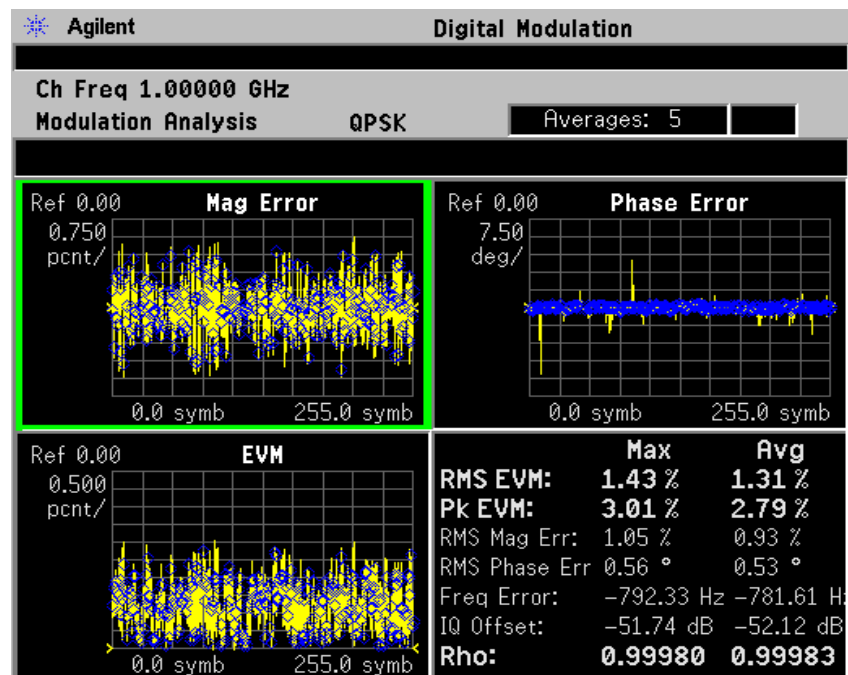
Agilent Digital Modulation

Ch Freq 1.00000 GHz
Modulation Analysis QPSK Averages: 5

Ref 0.00 Mag Error
0.750 pcnt/
0.0 symb 255.0 symb

Ref 0.00 Phase Error
7.50 deg/
0.0 symb 255.0 symb

Ref 0.00 EVM
0.500 pcnt/
0.0 symb 255.0 symb

| | Max | Avg |
|---|---|---|
| RMS EVM: | 1.43 % | 1.31 % |
| Pk EVM: | 3.01 % | 2.79 % |
| RMS Mag Err: | 1.05 % | 0.93 % |
| RMS Phase Err | 0.56 ° | 0.53 ° |
| Freq Error: | −792.33 Hz | −781.61 H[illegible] |
| IQ Offset: | −51.74 dB | −52.12 dB |
| Rho: | 0.99980 | 0.99983 |